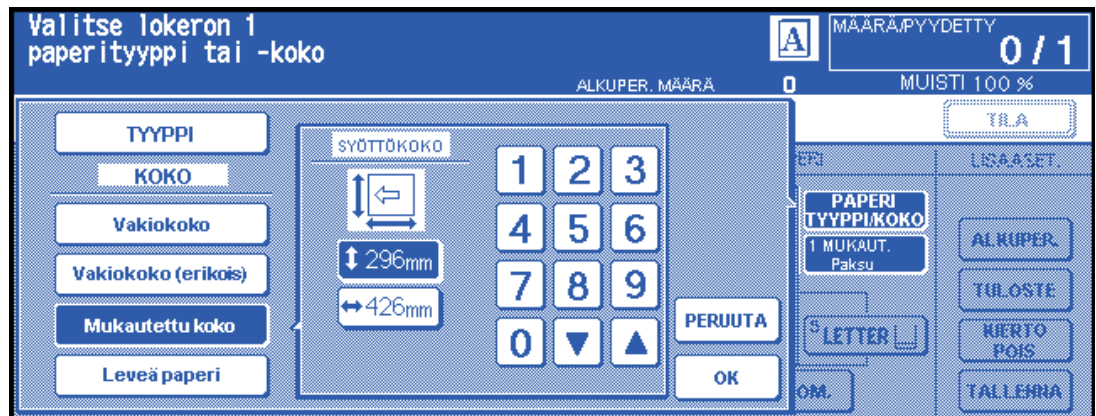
Valitse lokeron 1
paperityyppi tai -koko

A

MÄÄRÄ/PYYDETTY
0 / 1

ALKUPER. MÄÄRÄ 0

MUISTI 100 %

TILA

TYYPPI

KOKO

Vakiokoko

Vakiokoko (erikois)

Mukautettu koko

Leveä paperi

SYÖTTÖKOKO

296mm

426mm

1 2 3
4 5 6
7 8 9
0 ▼ ▲

PERUUTA

OK

PERI

LISÄASET.

PAPERI
TYYPPI/KOKO

1 MUKAUT.
Paksu

ALKUPER.

TULOSTE

KIERTO POIS

LETTER

OM.

TALLENNA